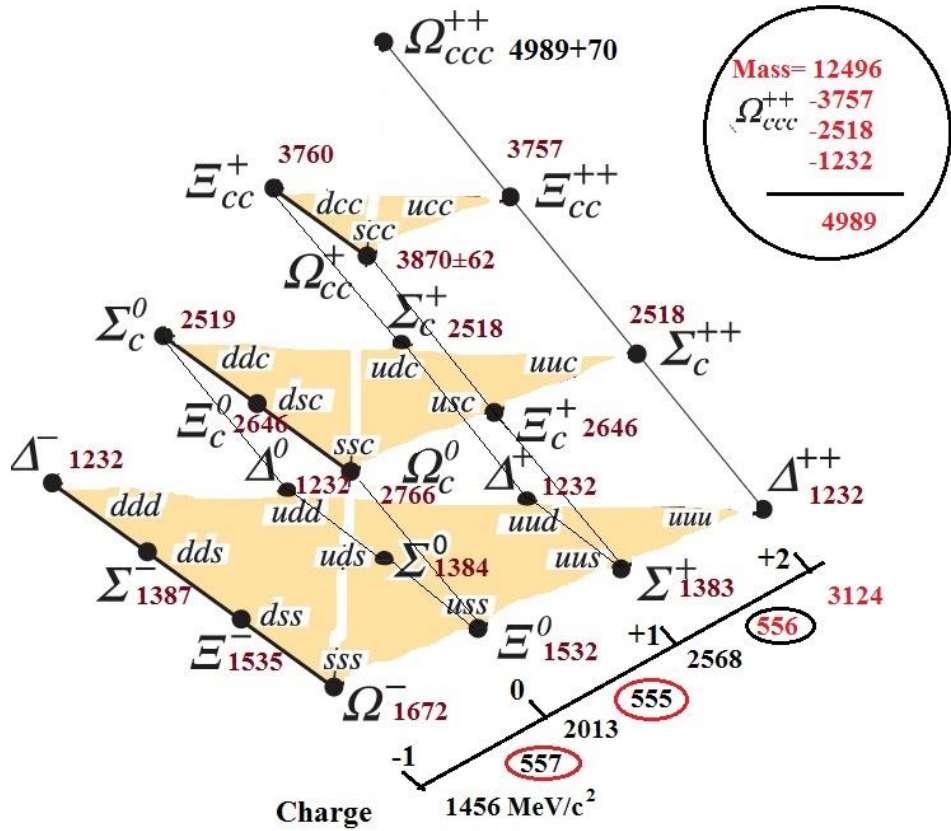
$\Omega_{ccc}^{++}$ 4989+70

Mass= 12496
$\Omega_{ccc}^{++}$ -3757
-2518
-1232
4989

$\Xi_{cc}^{+}$ 3760
3757 $\Xi_{cc}^{++}$
dcc ucc
scc
$\Omega_{cc}^{+}$ 3870±62

$\Sigma_c^0$ 2519
$\Sigma_c^+$ 2518
2518 $\Sigma_c^{++}$
ddc udc uuc
dsc usc
$\Xi_c^0$ 2646
$\Xi_c^+$ 2646
ssc
$\Omega_c^0$ 2766

$\Delta^-$ 1232
$\Delta^0$ 1232
$\Delta^+$ 1232
$\Delta^{++}$ 1232
ddd udd uud uuu
dds uds uus
$\Sigma^-_{1387}$ $\Sigma^0_{1384}$ $\Sigma^+_{1383}$
dss uss
$\Xi^-_{1535}$ $\Xi^0_{1532}$
sss
$\Omega^-_{1672}$

+2 3124
556
+1 2568
555
0 2013
557
-1
1456 MeV/c$^2$
Charge